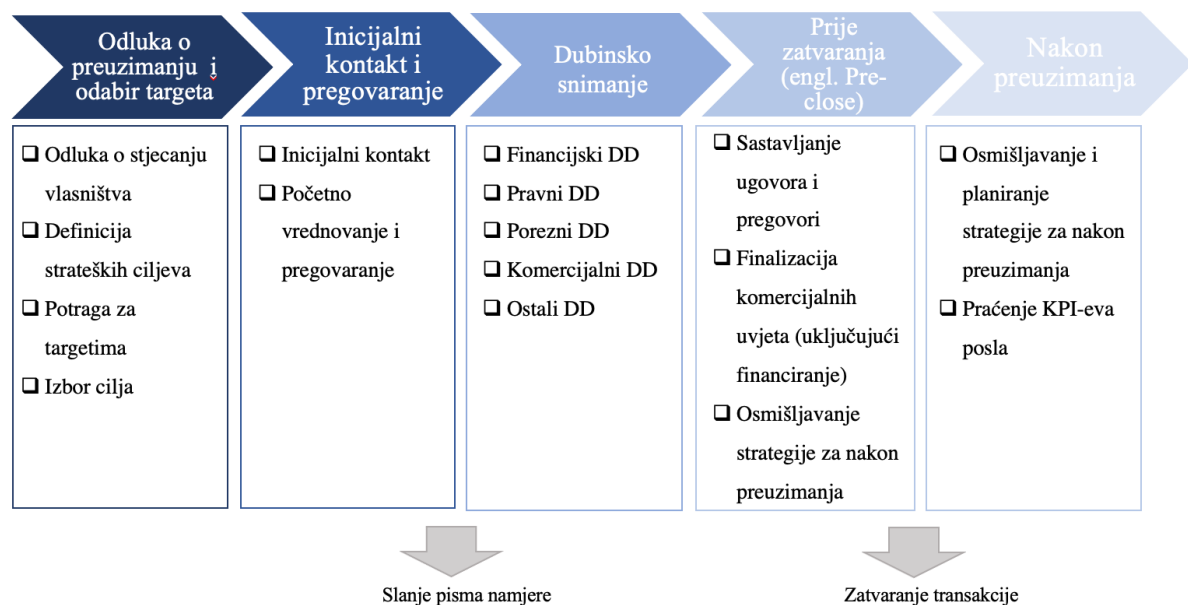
Odluka o preuzimanju i odabir targeta

Inicijalni kontakt i pregovaranje

Dubinsko snimanje

Prije zatvaranja (engl. Pre-close)

Nakon preuzimanja

❑ Odluka o stjecanju vlasništva
❑ Definicija strateških ciljeva
❑ Potraga za targetima
❑ Izbor cilja

❑ Inicijalni kontakt
❑ Početno vrednovanje i pregovaranje

❑ Financijski DD
❑ Pravni DD
❑ Porezni DD
❑ Komercijalni DD
❑ Ostali DD

❑ Sastavljanje ugovora i pregovori
❑ Finalizacija komercijalnih uvjeta (uključujući financiranje)
❑ Osmišljavanje strategije za nakon preuzimanja

❑ Osmišljavanje i planiranje strategije za nakon preuzimanja
❑ Praćenje KPI-eva posla

Slanje pisma namjere

Zatvaranje transakcije